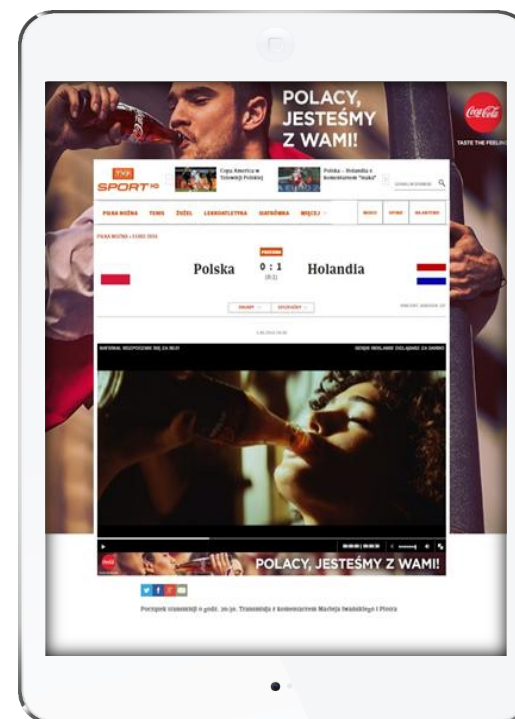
POLACY, JESTEŚMY Z WAMI!

Coca-Cola

TASTE THE FEELING

TVP SPORT.pl

Copa America w Telewizji Polskiej

Polska – Holandia z komentarzem "Szaka"

PIŁKA NOŻNA

TENIS

ŻUŻEL

LEKKOATLETYKA

SIATKÓWKA

WIĘCEJ

Polska

0 : 1

(0:1)

Holandia

POLACY, JESTEŚMY Z WAMI!

Początek transmisji o godz. 20:30. Transmisja z komentarzem Macieja Iwańskiego i Piotra